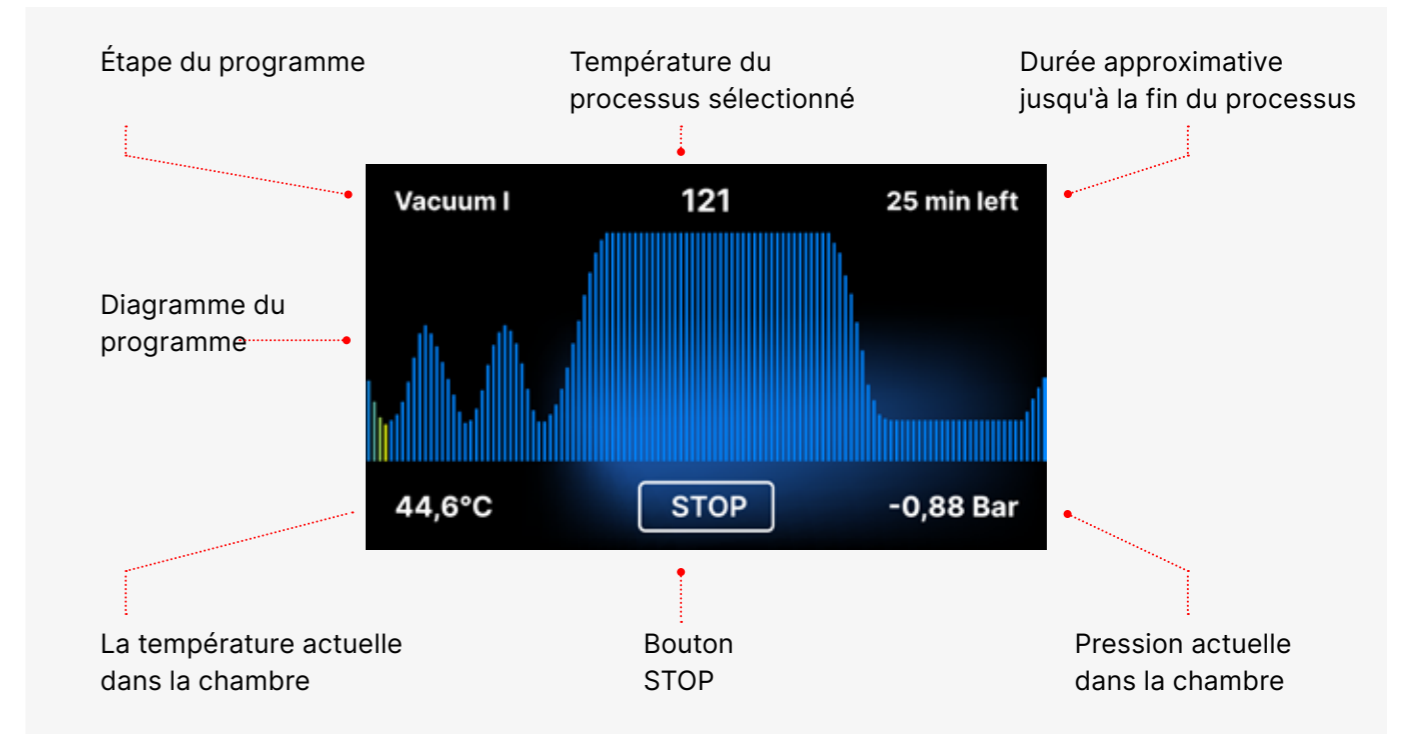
Étape du programme

Température du processus sélectionné

Durée approximative jusqu'à la fin du processus

Vacuum I

121

25 min left

Diagramme du programme

44,6°C

STOP

-0,88 Bar

La température actuelle dans la chambre

Bouton STOP

Pression actuelle dans la chambre